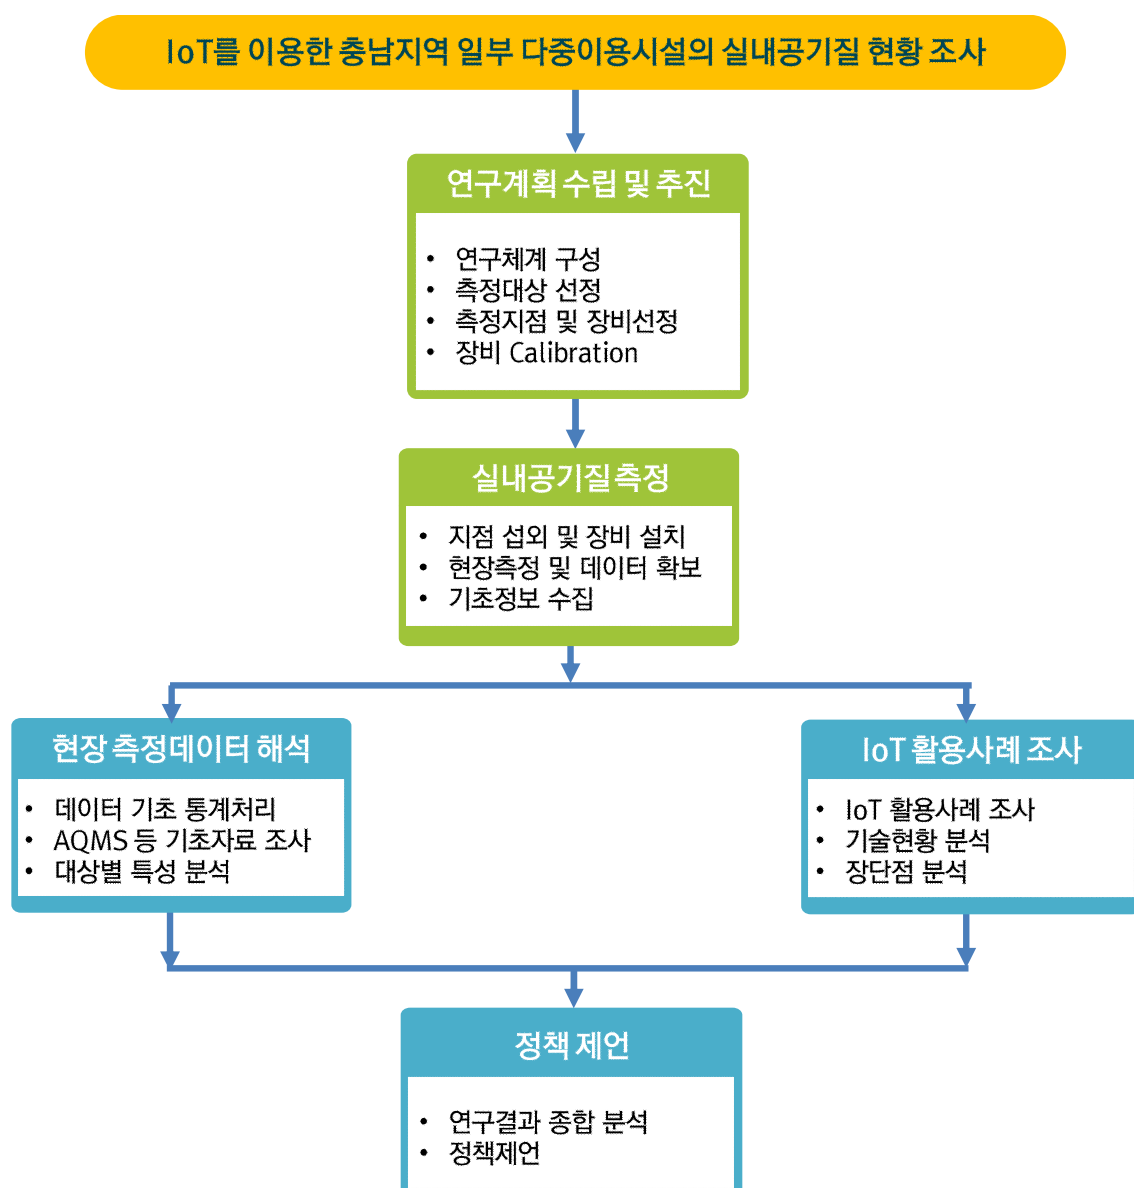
IoT를 이용한 충남지역 일부 다중이용시설의 실내공기질 현황 조사

연구계획 수립 및 추진

- 연구체계 구성
- 측정대상 선정
- 측정지점 및 장비선정
- 장비 Calibration

실내공기질측정

- 지점 섭외 및 장비 설치
- 현장측정 및 데이터 확보
- 기초정보 수집

현장 측정데이터 해석

- 데이터 기초 통계처리
- AQMS 등 기초자료 조사
- 대상별 특성 분석

IoT 활용사례 조사

- IoT 활용사례 조사
- 기술현황 분석
- 장단점 분석

정책 제언

- 연구결과 종합 분석
- 정책제언